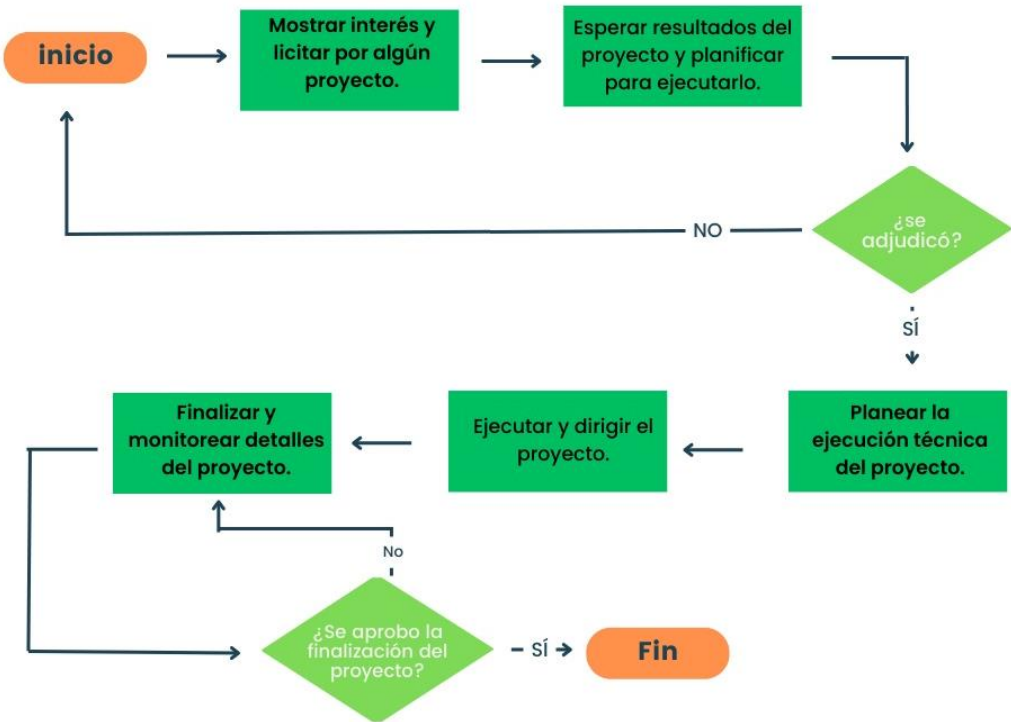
inicio

Mostrar interés y licitar por algún proyecto.

Esperar resultados del proyecto y planificar para ejecutarlo.

¿se adjudicó?

NO

SÍ

Planear la ejecución técnica del proyecto.

Ejecutar y dirigir el proyecto.

Finalizar y monitorear detalles del proyecto.

No

¿Se aprobo la finalización del proyecto?

SÍ

Fin